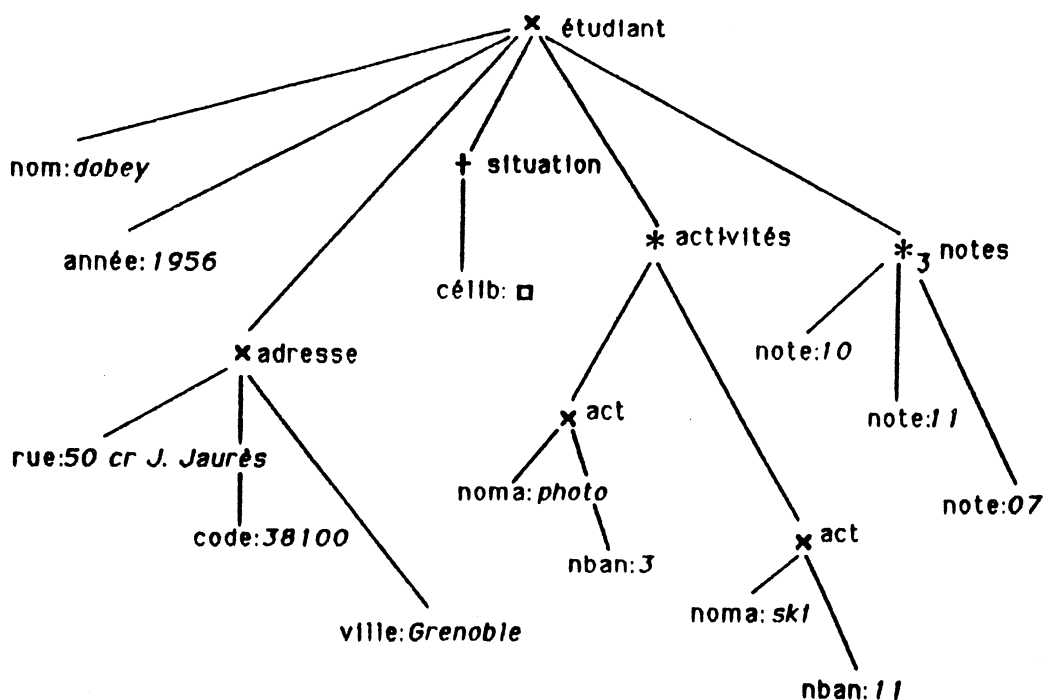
× étudiant

nom:*dobey*

année:*1956*

× adresse

rue:*50 cr J. Jaurès*

code:*38100*

ville:*Grenoble*

+ situation

célib: □

* activités

× act

noma:*photo*

nban:*3*

× act

noma:*ski*

nban:*11*

$*_3$ notes

note:*10*

note:*11*

note:*07*